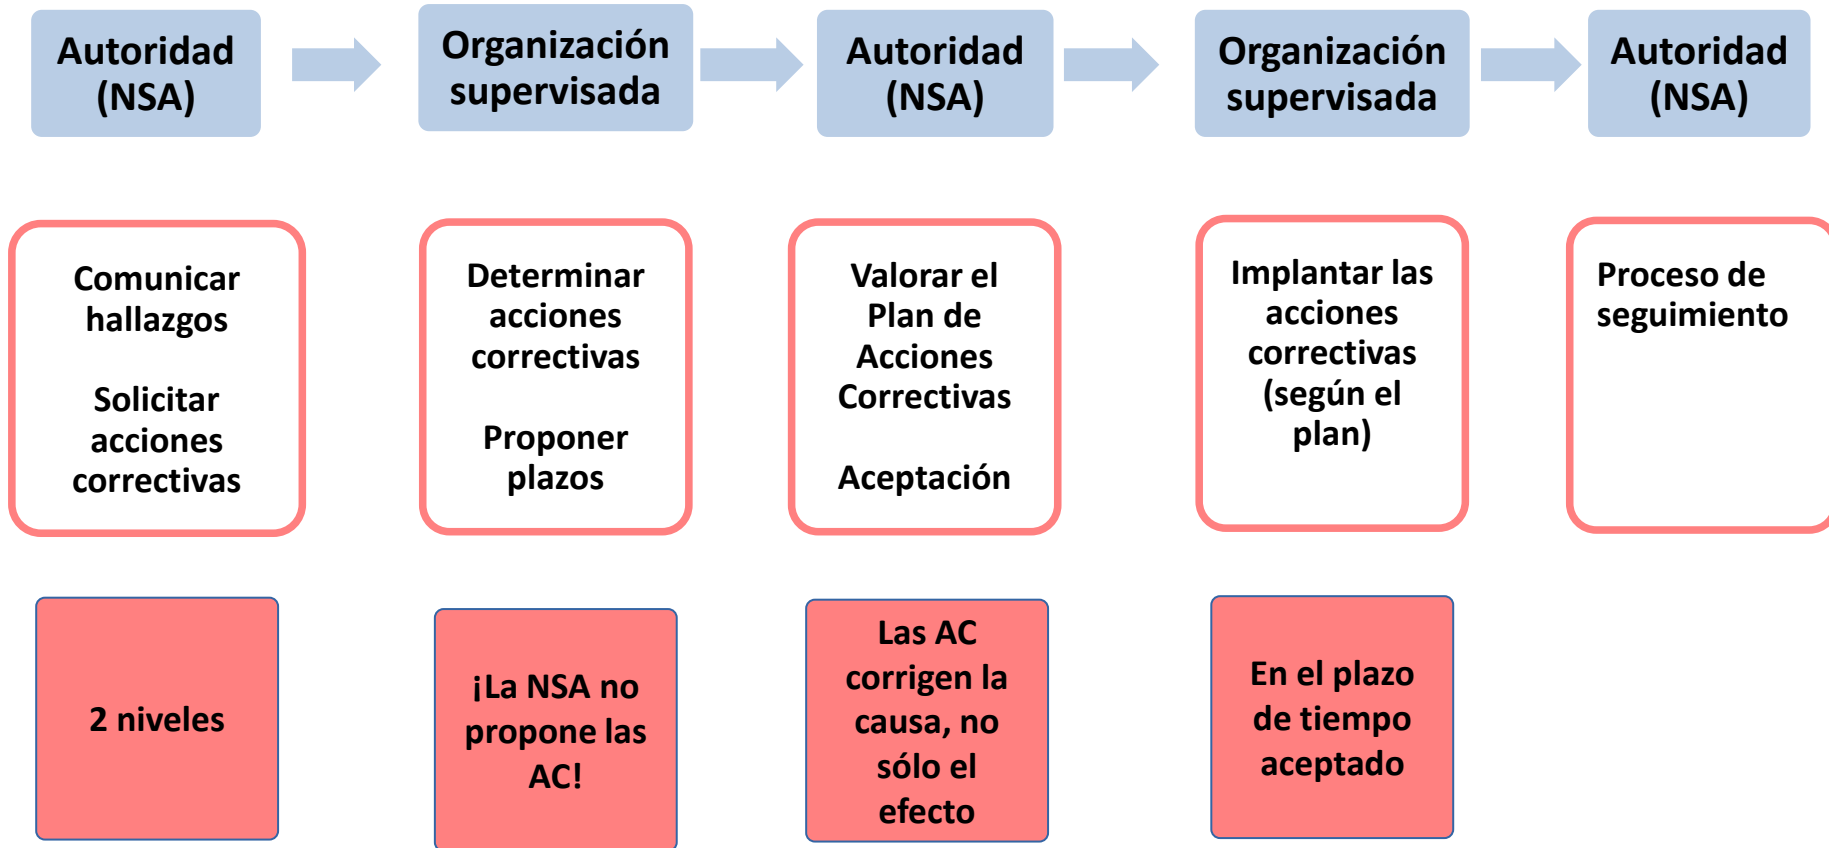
Autoridad (NSA)

Comunicar hallazgos

Solicitar acciones correctivas

2 niveles

Organización supervisada

Determinar acciones correctivas

Proponer plazos

¡La NSA no propone las AC!

Autoridad (NSA)

Valorar el Plan de Acciones Correctivas

Aceptación

Las AC corrigen la causa, no sólo el efecto

Organización supervisada

Implantar las acciones correctivas (según el plan)

En el plazo de tiempo aceptado

Autoridad (NSA)

Proceso de seguimiento